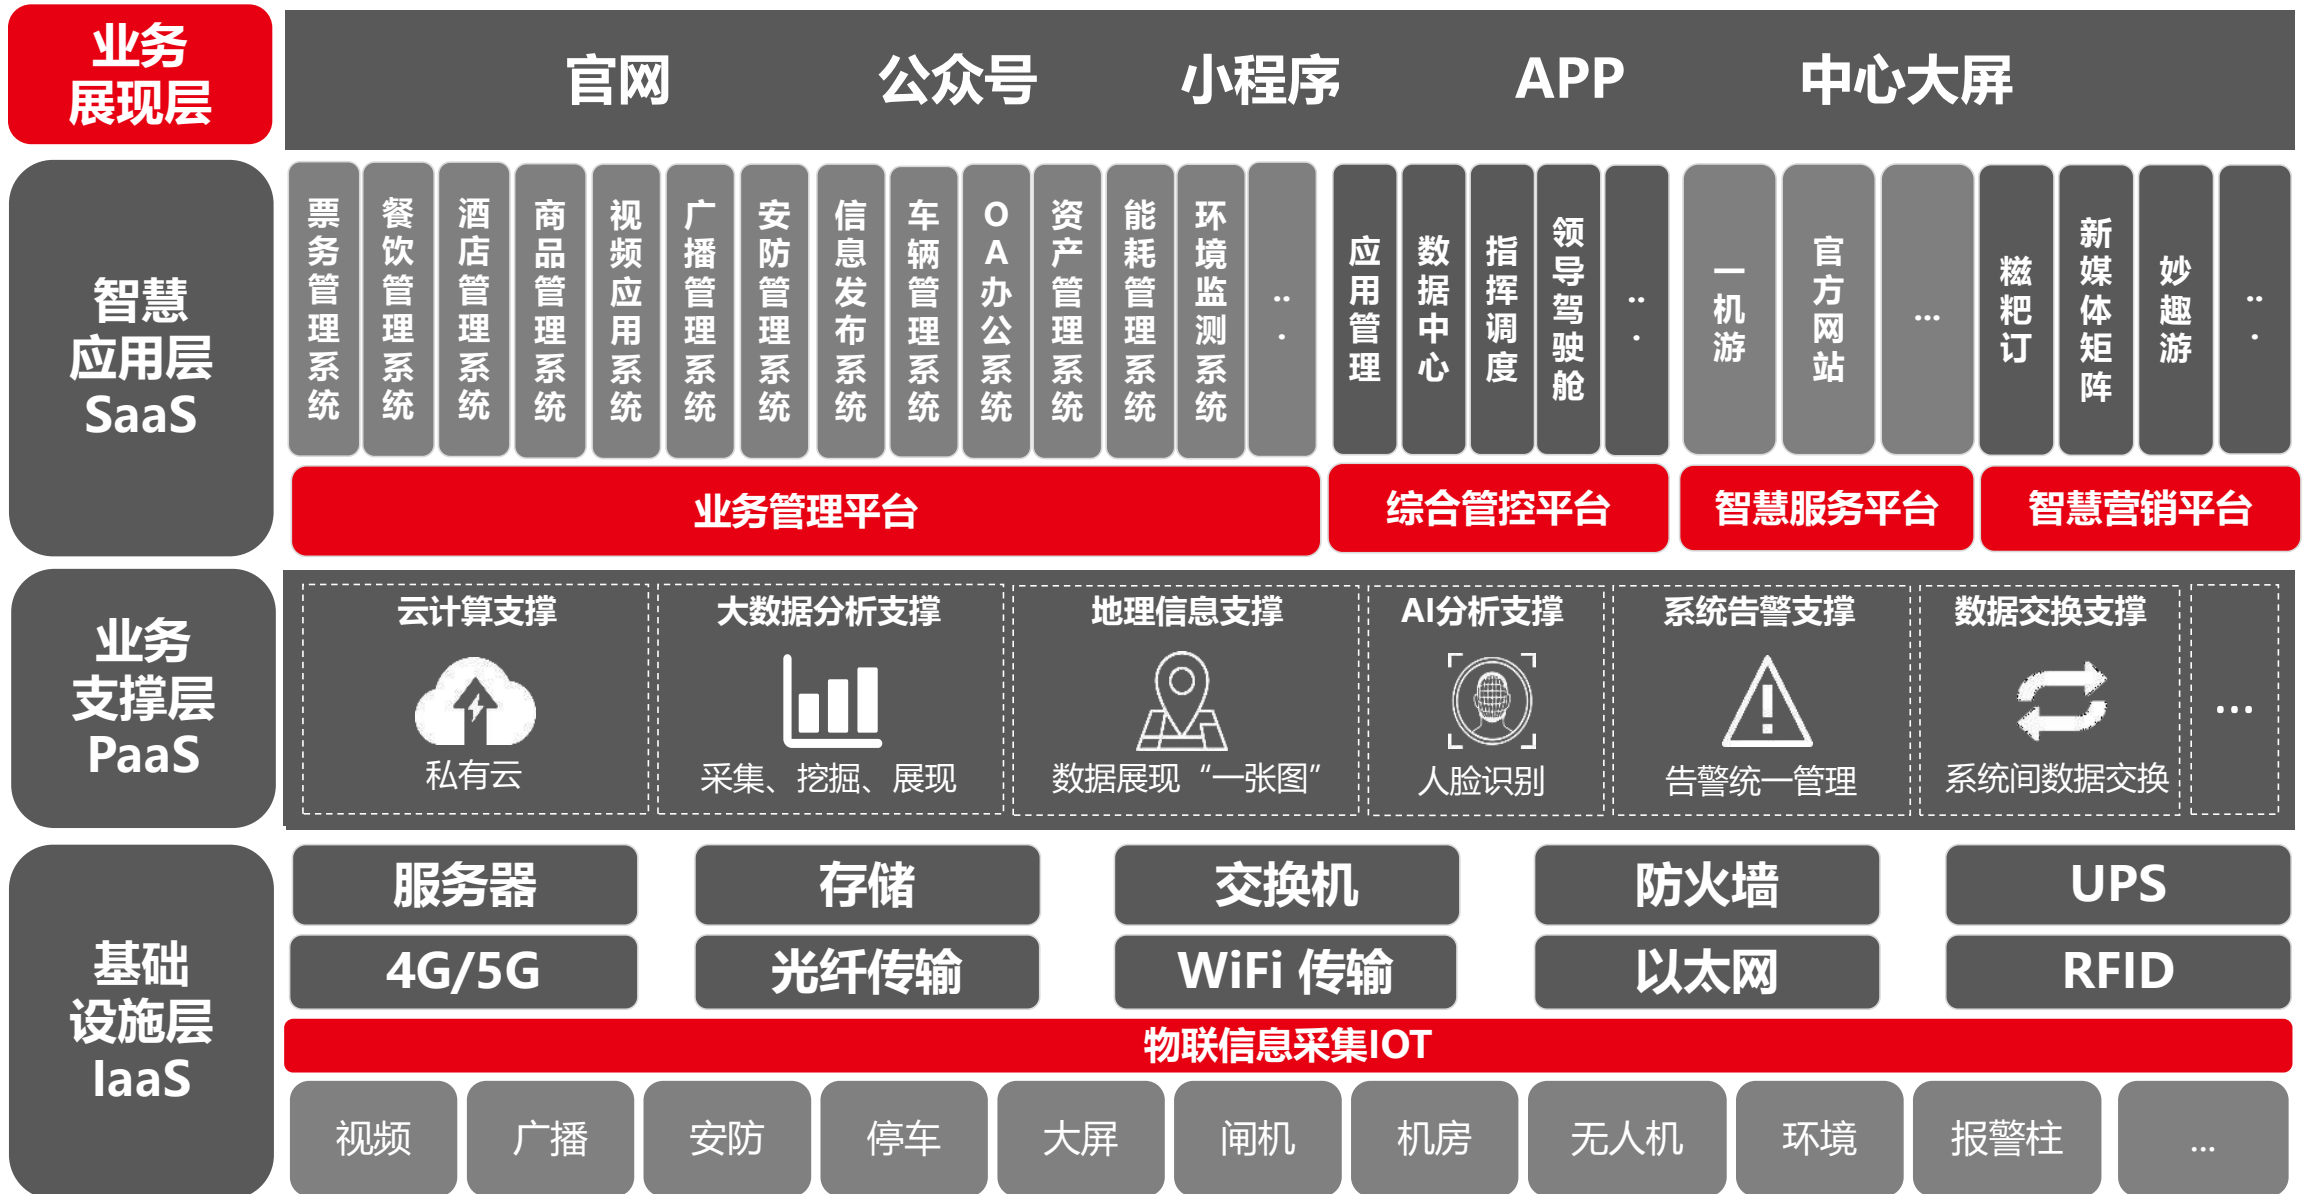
业务展现层

官网 公众号 小程序 APP 中心大屏

智慧应用层 SaaS

票务管理系统
餐饮管理系统
酒店管理系统
商品管理系统
视频应用系统
广播管理系统
安防管理系统
信息发布系统
车辆管理系统
OA办公系统
资产管理系统
能耗管理系统
环境监测系统
...
应用管理
数据中心
指挥调度
领导驾驶舱
...
一机游
官方网站
...
糍粑订
新媒体矩阵
妙趣游
...

业务管理平台
综合管控平台
智慧服务平台
智慧营销平台

业务支撑层 PaaS

云计算支撑
私有云
大数据分析支撑
采集、挖掘、展现
地理信息支撑
数据展现“一张图”
AI分析支撑
人脸识别
系统告警支撑
告警统一管理
数据交换支撑
系统间数据交换
...

基础设施层 IaaS

| 服务器 | 存储 | 交换机 | 防火墙 | UPS |
|---|---|---|---|---|
| 4G/5G | 光纤传输 | WiFi 传输 | 以太网 | RFID |

物联信息采集IOT

视频 广播 安防 停车 大屏 闸机 机房 无人机 环境 报警柱 ...